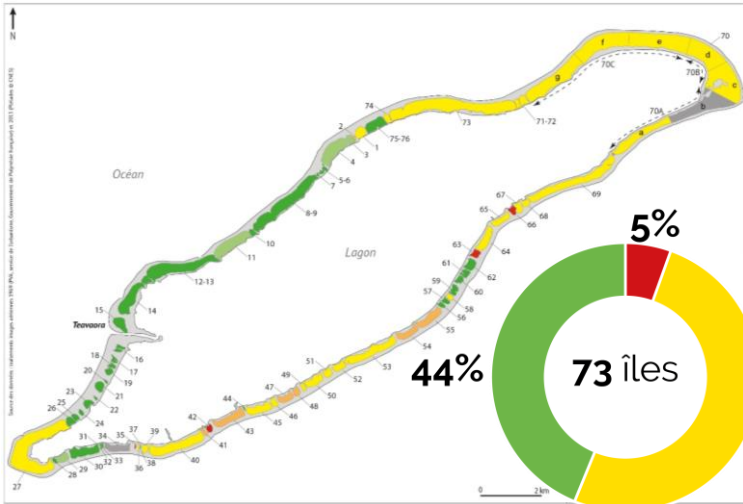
N

Source des données : traitements images aériennes SRA-IPA, service de l'urbanisme, Gouvernement de Polynésie française et 2013 (Pléiades © CNES)

Océan

Lagon

Teavaora

70
f
e
d
c
g
70C
70B
b
70A
a
74
73
71-72
2
75-76
1
3
4
5-6
7
69
8-9
67
65
68
66
10
63
64
11
61
62
59
60
57
58
12-13
15
14
56
55
54
18
16
17
20
19
53
51
52
21
23
22
49
25
47
50
26
24
48
44
46
45
43
42
41
31
35
37
39
34
29
30
32
33
36
38
40
28
27

0 — 2 km

5%
44%
73 îles